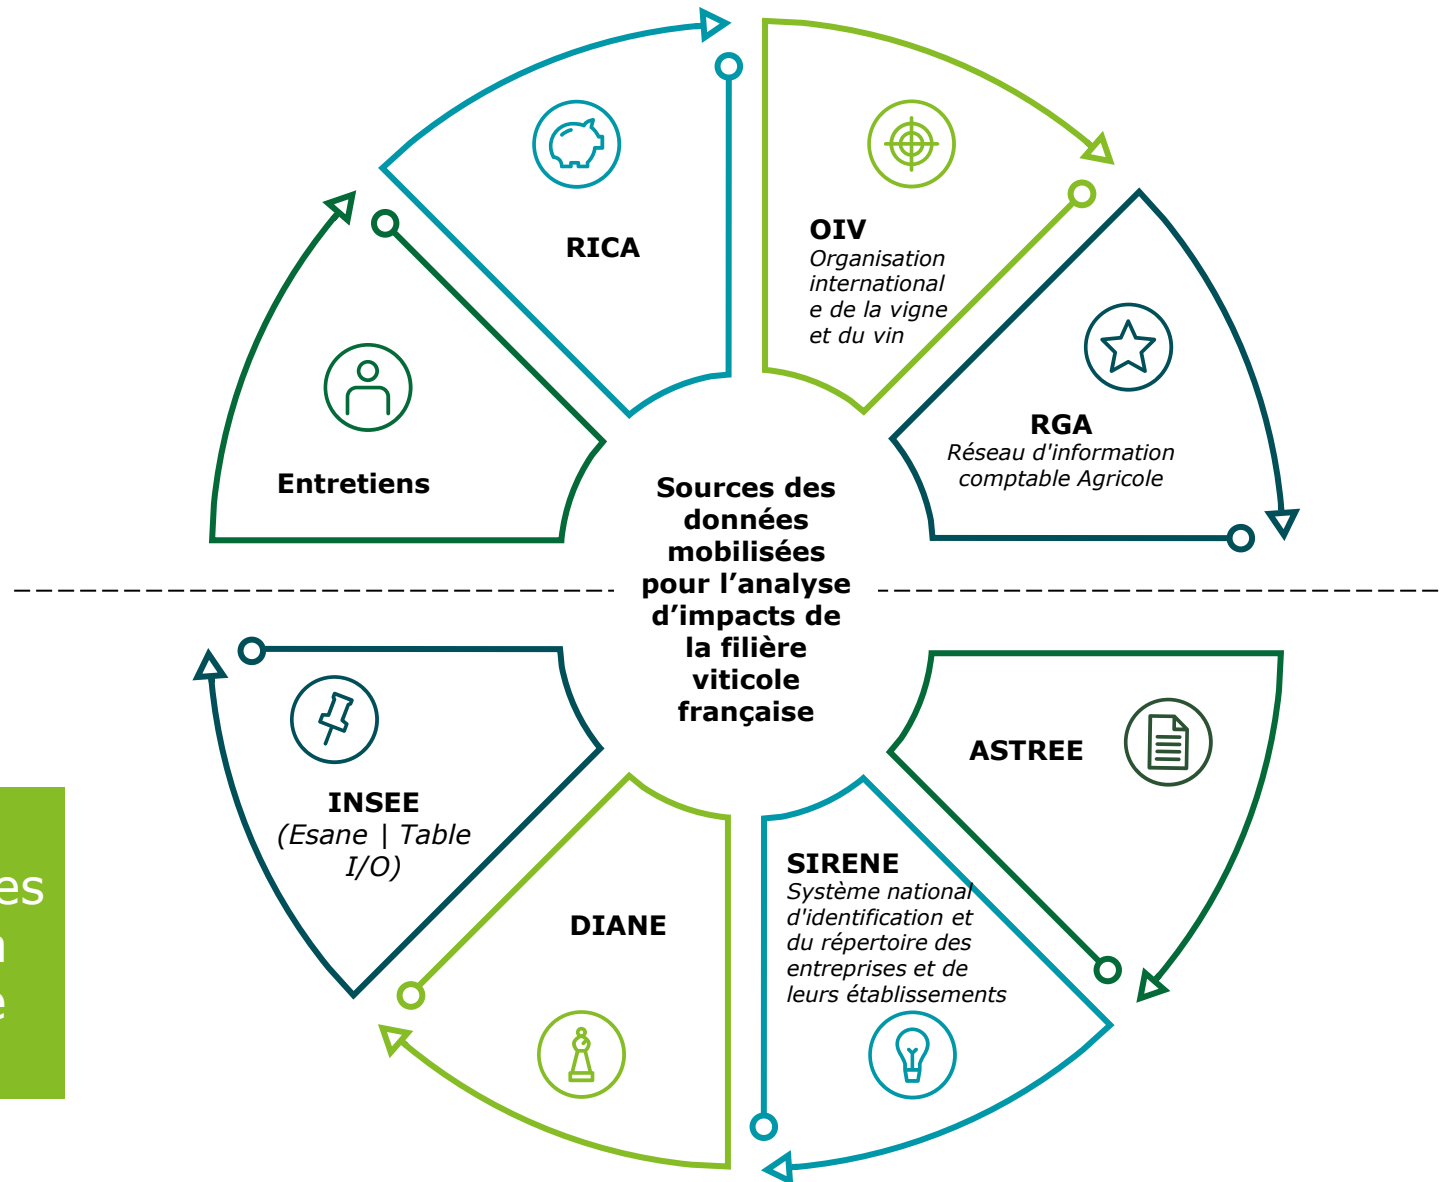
RICA

OIV
Organisation international e de la vigne et du vin

Entretiens

RGA
Réseau d'information comptable Agricole

Sources des données mobilisées pour l'analyse d'impacts de la filière viticole française

INSEE
(Esane | Table I/O)

ASTREE

SIRENE
Système national d'identification et du répertoire des entreprises et de leurs établissements

DIANE

es
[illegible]
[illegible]